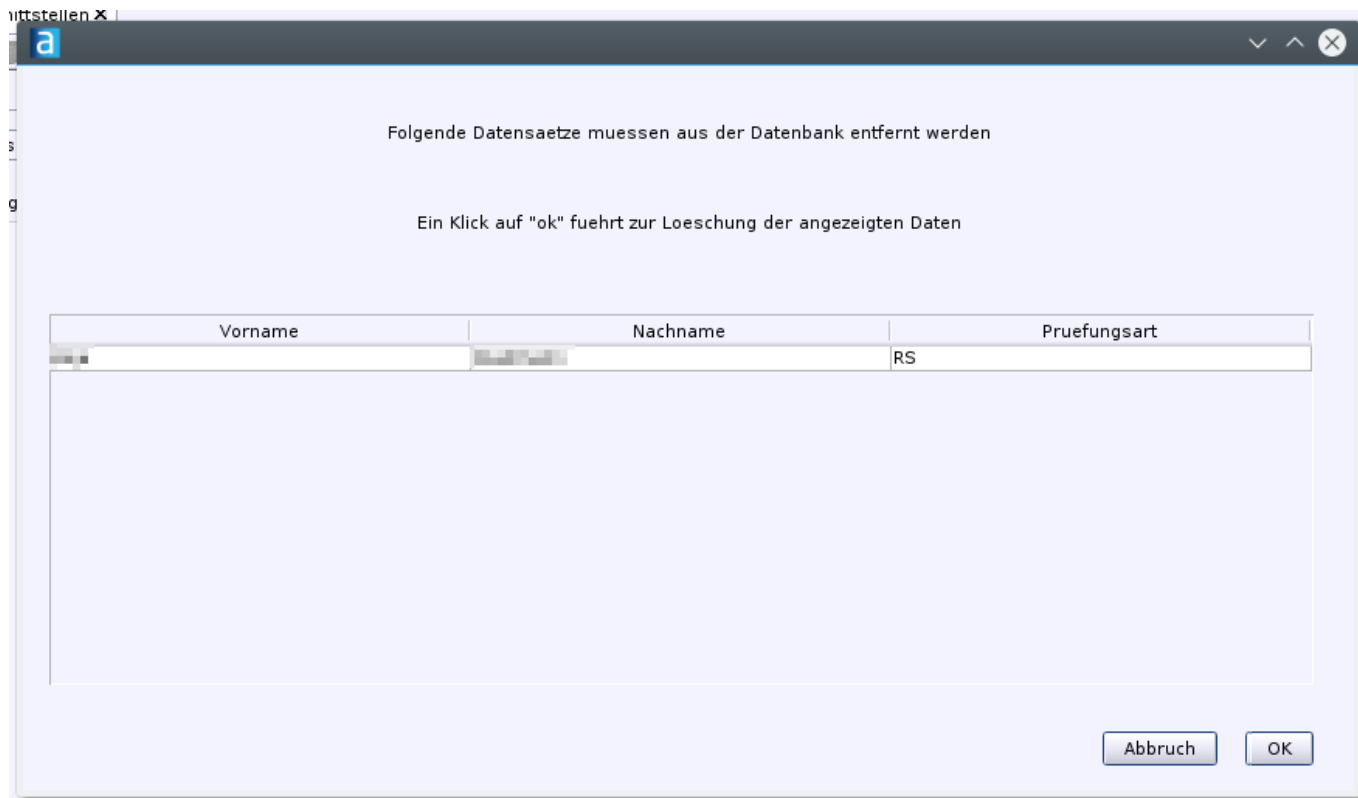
ittstellen ✕

a

Folgende Datensaetze muessen aus der Datenbank entfernt werden

Ein Klick auf "ok" fuehrt zur Loeschung der angezeigten Daten

| Vorname | Nachname | Pruefungsart |
|---|---|---|
| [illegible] | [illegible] | RS |

Abbruch OK